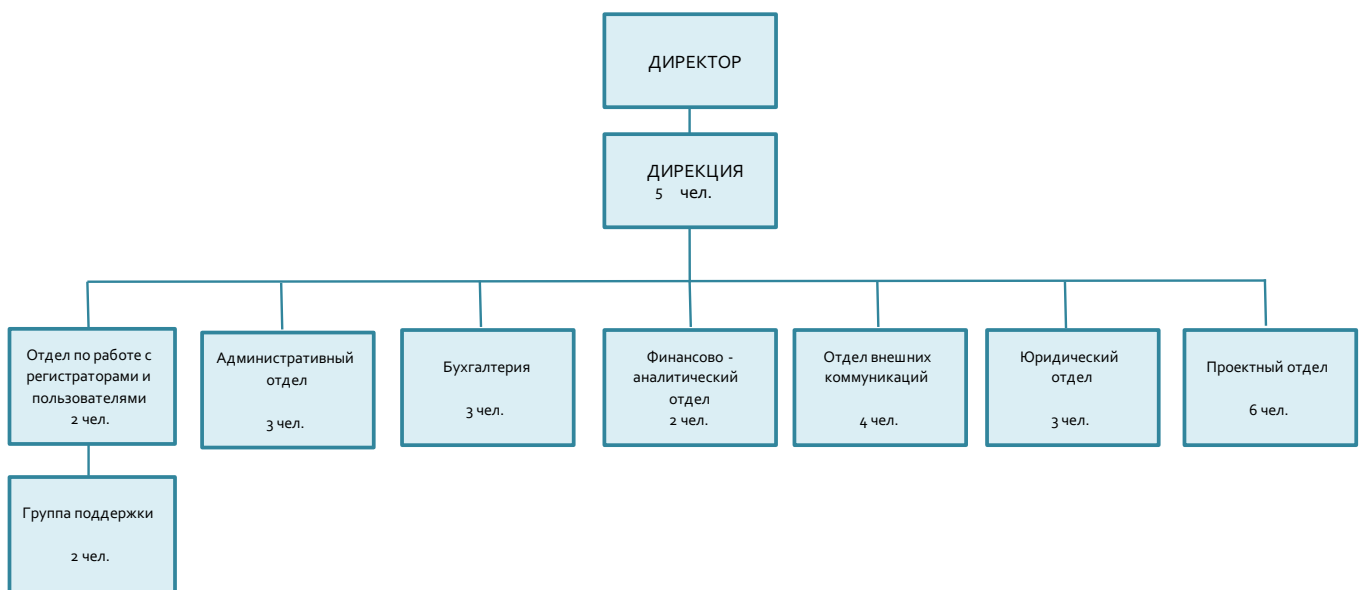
ДИРЕКТОР

ДИРЕКЦИЯ
5 чел.

Отдел по работе с регистраторами и пользователями
2 чел.

Административный отдел

3 чел.

Бухгалтерия

3 чел.

Финансово - аналитический отдел
2 чел.

Отдел внешних коммуникаций

4 чел.

Юридический отдел

3 чел.

Проектный отдел

6 чел.

Группа поддержки

2 чел.